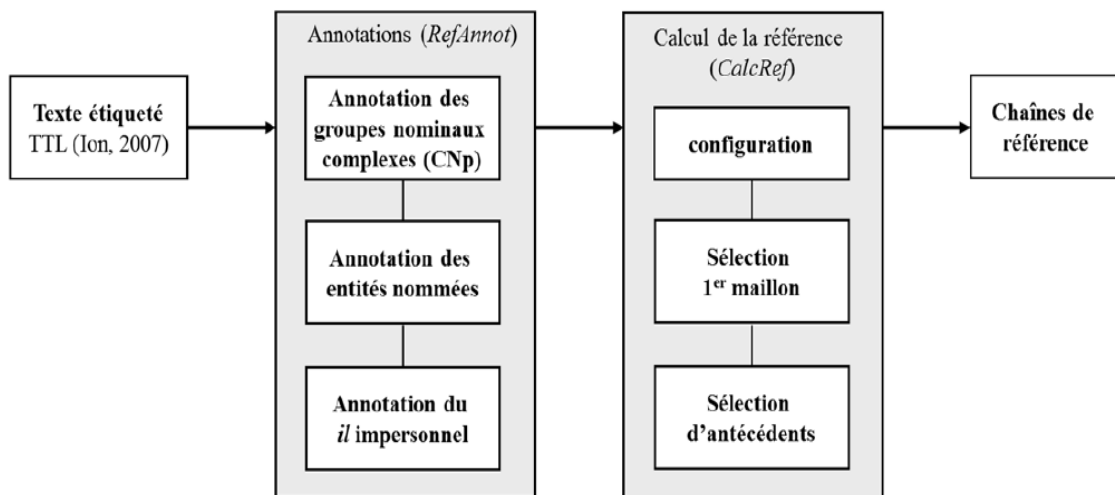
Texte étiqueté
TTL (Ion, 2007)

Annotations (*RefAnnot*)

Annotation des groupes nominaux complexes (CNp)

Annotation des entités nommées

Annotation du *il* impersonnel

Calcul de la référence (*CalcRef*)

configuration

Sélection 1$^{er}$ maillon

Sélection d'antécédents

Chaînes de référence